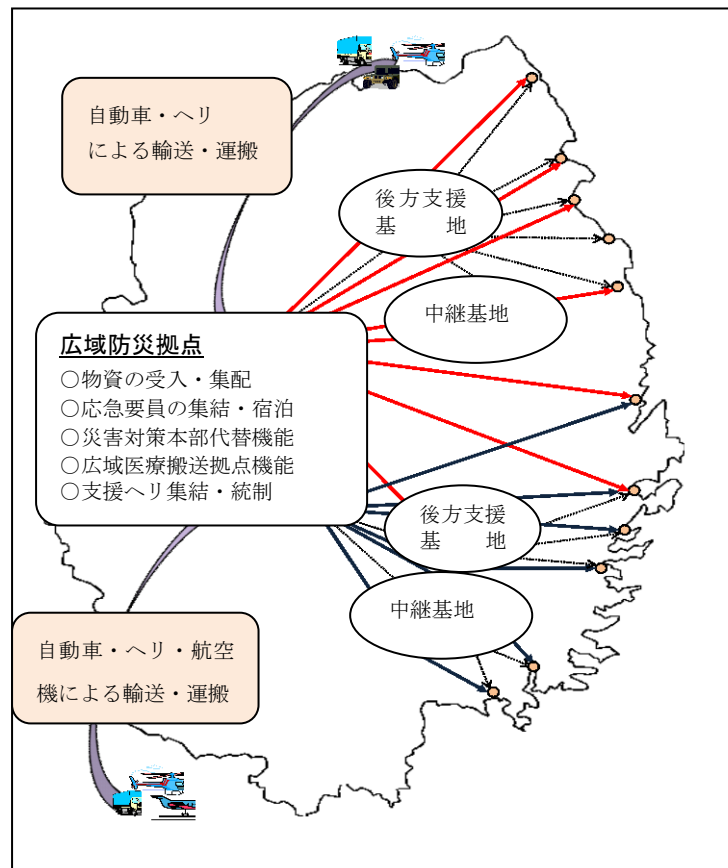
自動車・ヘリによる輸送・運搬

後方支援基　地

中継基地

広域防災拠点
○物資の受入・集配
○応急要員の集結・宿泊
○災害対策本部代替機能
○広域医療搬送拠点機能
○支援ヘリ集結・統制

後方支援基　地

中継基地

自動車・ヘリ・航空機による輸送・運搬